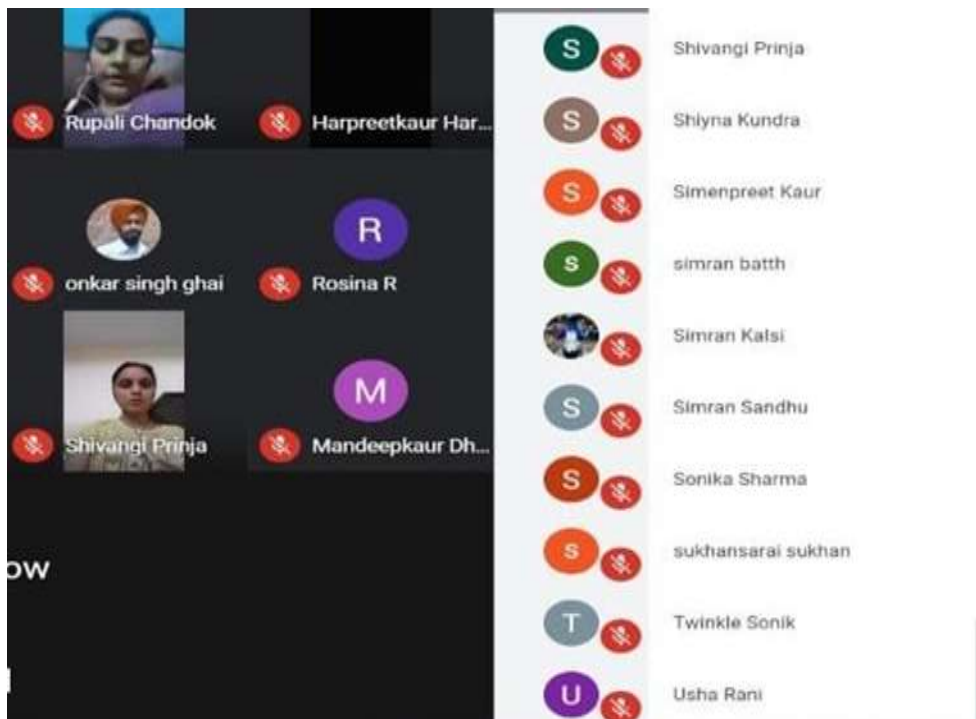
Rupali Chandok
Harpreetkaur Har...
onkar singh ghai
R
Rosina R
Shivangi Prinja
M
Mandeepkaur Dh...
ow

S Shivangi Prinja
S Shiyna Kundra
S Simenpreet Kaur
s simran batth
Simran Kalsi
S Simran Sandhu
S Sonika Sharma
s sukhansarai sukhan
T Twinkle Sonik
U Usha Rani